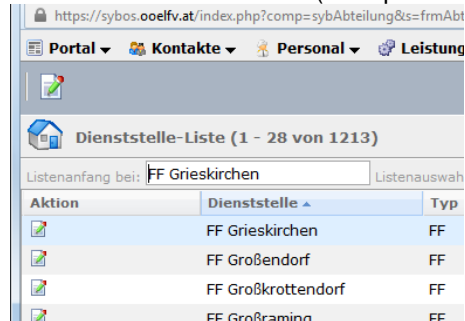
https://sybos.ooelfv.at/index.php?comp=sybAbteilung&s=frmAbt

Portal ▾ Kontakte ▾ Personal ▾ Leistung

Dienststelle-Liste (1 - 28 von 1213)

Listenanfang bei: FF Grieskirchen Listenauswah

| Aktion | Dienststelle ▲ | Typ |
|---|---|---|
| | FF Grieskirchen | FF |
| | FF Großendorf | FF |
| | FF Großkrottendorf | FF |
| | FF Großraming | FF |